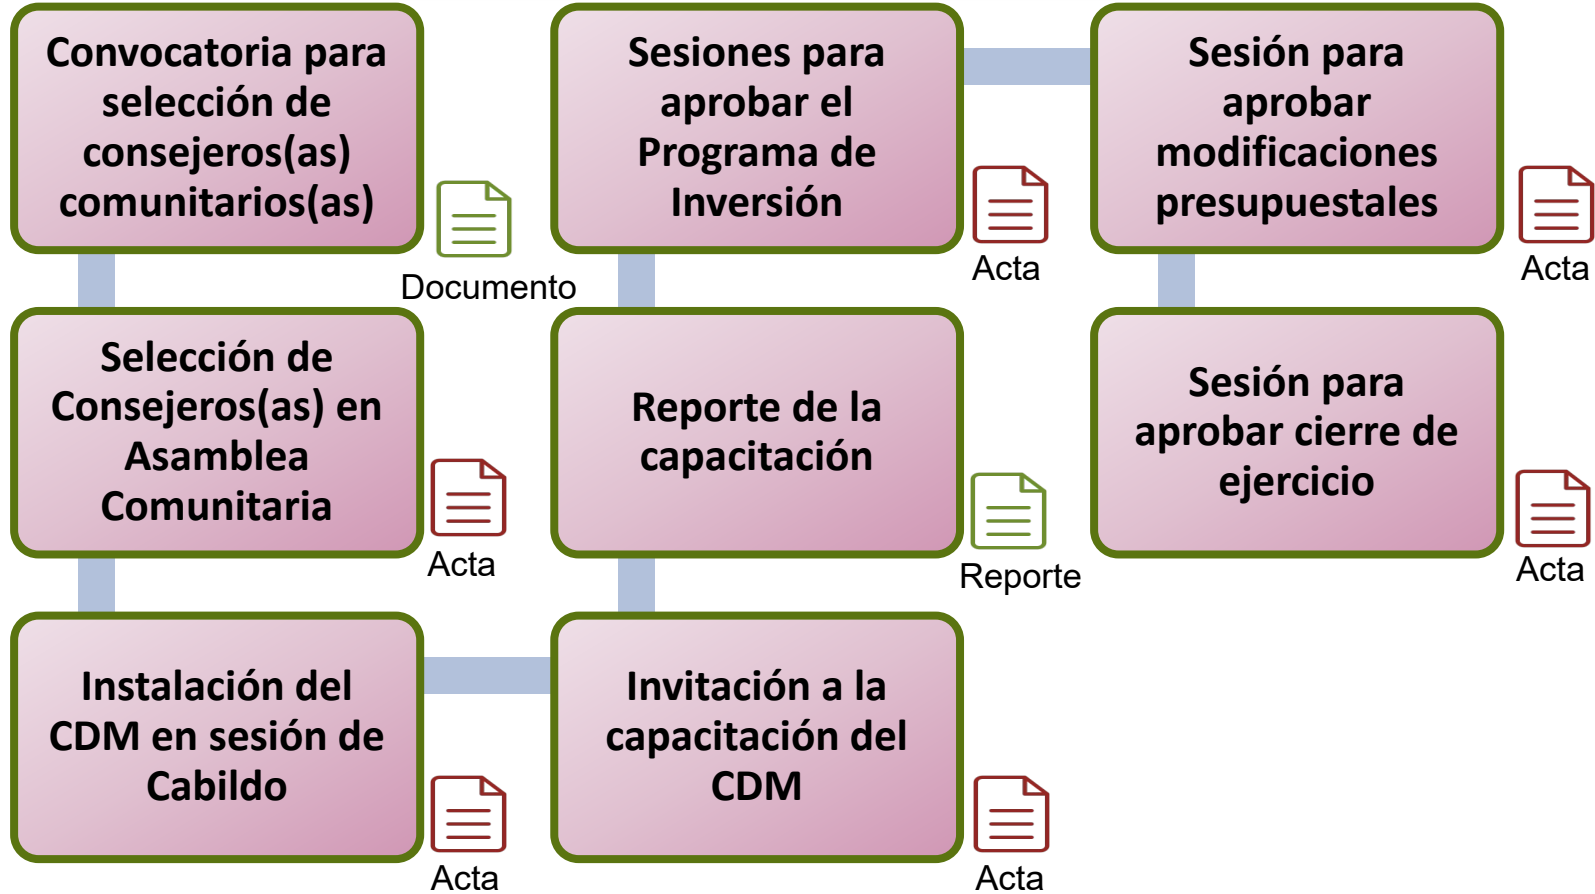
Convocatoria para selección de consejeros(as) comunitarios(as)

Documento

Selección de Consejeros(as) en Asamblea Comunitaria

Acta

Instalación del CDM en sesión de Cabildo

Acta

Invitación a la capacitación del CDM

Acta

Reporte de la capacitación

Reporte

Sesiones para aprobar el Programa de Inversión

Acta

Sesión para aprobar modificaciones presupuestales

Acta

Sesión para aprobar cierre de ejercicio

Acta